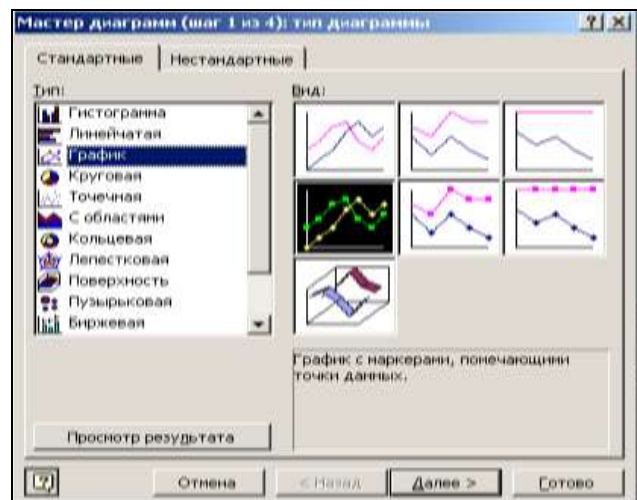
Мастер диаграмм (шаг 1 из 4): тип диаграммы ? X

Стандартные | Нестандартные

Тип:
Гистограмма
Линейчатая
График
Круговая
Точечная
С областями
Кольцевая
Лепестковая
Поверхность
Пузырьковая
Биржевая

Вид:

График с маркерами, помечающими точки данных.

Просмотр результата

Отмена < Назад Далее > Готово